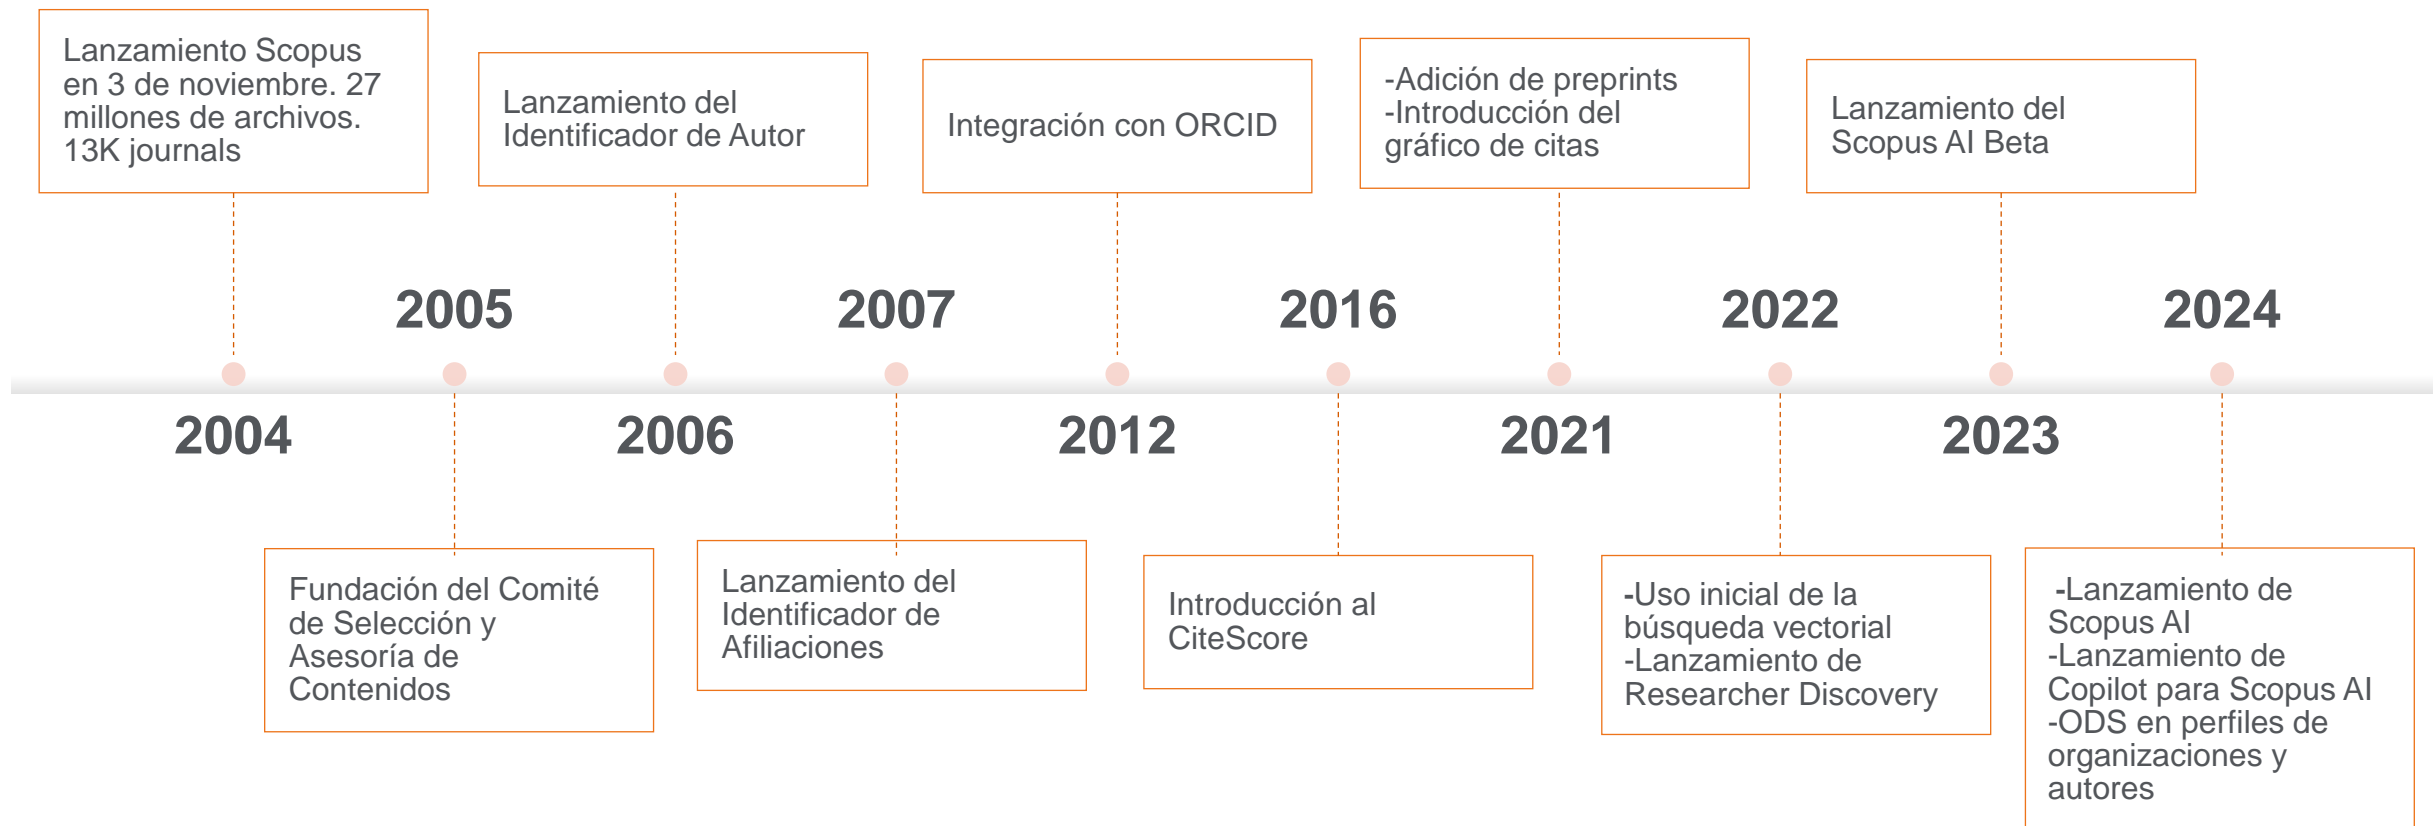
Lanzamiento Scopus en 3 de noviembre. 27 millones de archivos. 13K journals

Lanzamiento del Identificador de Autor

Integración con ORCID

-Adición de preprints
-Introducción del gráfico de citas

Lanzamiento del Scopus AI Beta

2005

2007

2016

2022

2024

2004

2006

2012

2021

2023

Fundación del Comité de Selección y Asesoría de Contenidos

Lanzamiento del Identificador de Afiliaciones

Introducción al CiteScore

-Uso inicial de la búsqueda vectorial
-Lanzamiento de Researcher Discovery

-Lanzamiento de Scopus AI
-Lanzamiento de Copilot para Scopus AI
-ODS en perfiles de organizaciones y autores